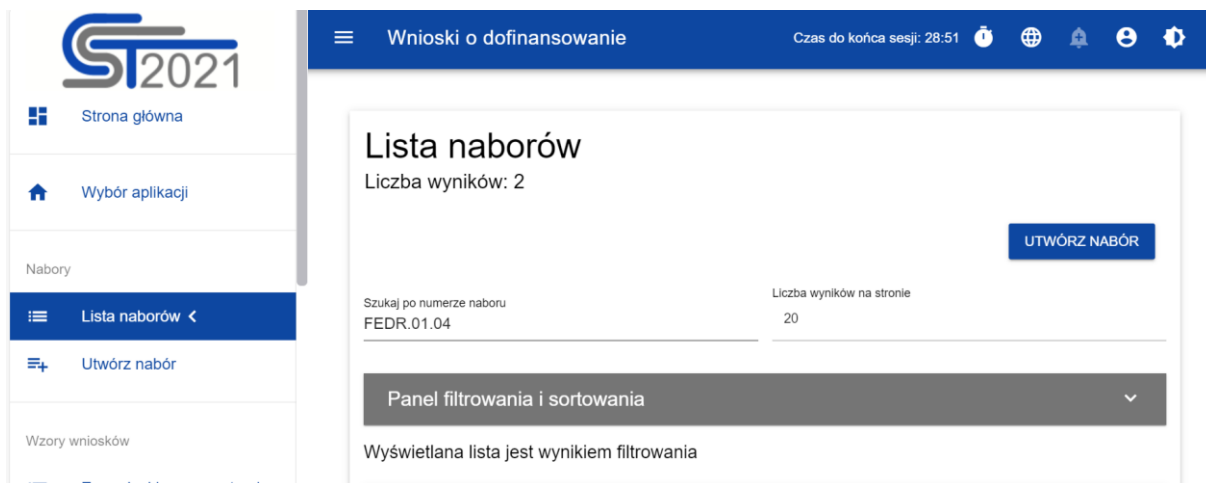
ST2021

Strona główna

Wybór aplikacji

Nabory

Lista naborów

Utwórz nabór

Wzory wniosków

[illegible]

Wnioski o dofinansowanie

Czas do końca sesji: 28:51

Lista naborów

Liczba wyników: 2

UTWÓRZ NABÓR

Szukaj po numerze naboru
FEDR.01.04

Liczba wyników na stronie
20

Panel filtrowania i sortowania

Wyświetlana lista jest wynikiem filtrowania